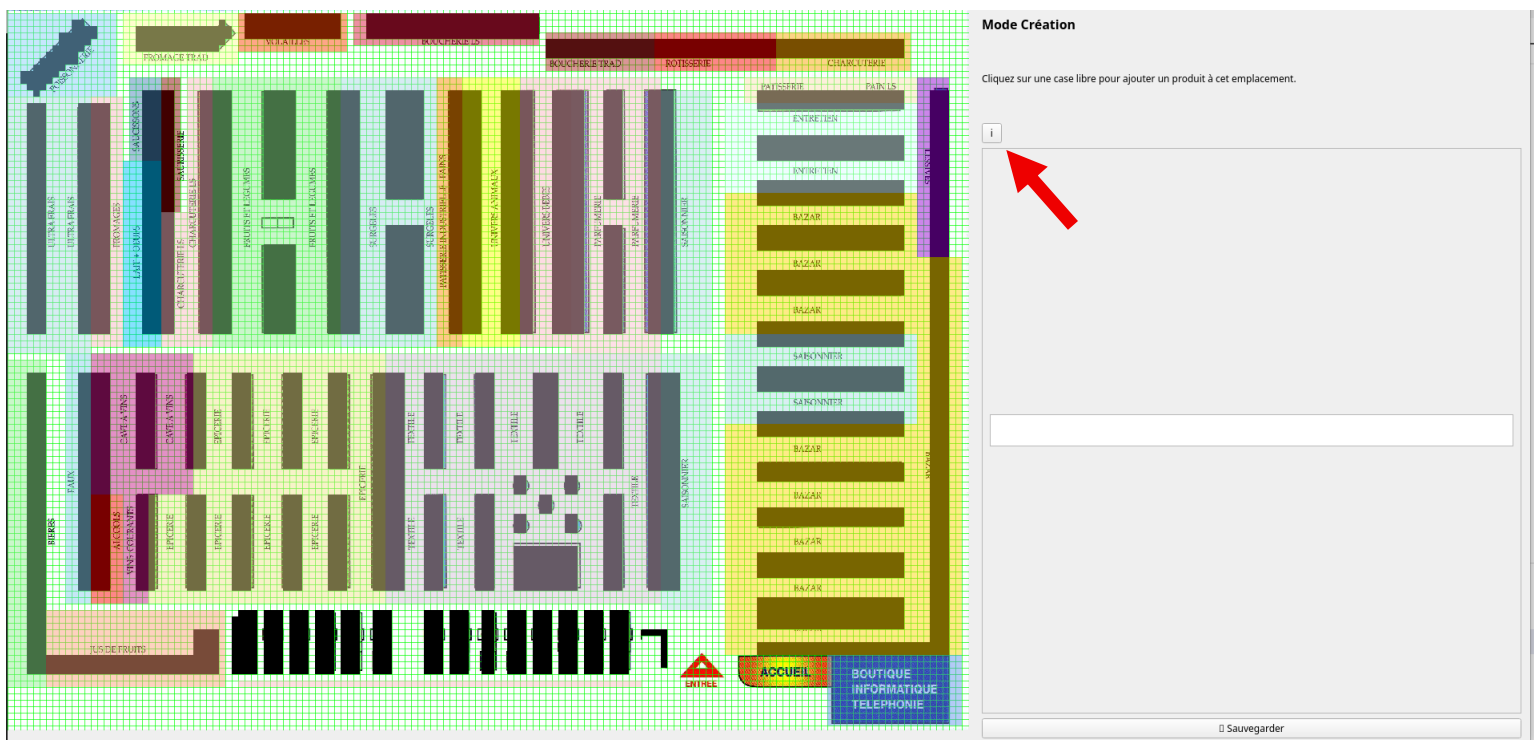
POISSONNERIE
FROMAGE TRAD
VOLAILLES
BOUCHERIE LS
BOUCHERIE TRAD
ROTISSERIE
CHARCUTERIE
PATISSERIE
PAINS
ENTRETIEN
ENTRETIEN
BAZAR
BAZAR
BAZAR
SAISONNIER
SAISONNIER
BAZAR
BAZAR
BAZAR
BAZAR
ULTRA FRAIS
ULTRA FRAIS
FROMAGES
SAUCISSONS
LAIT + OEUFS
SALAISONS
CHARCUTERIE LS
CHARCUTERIE LS
FRUITS ET LEGUMES
FRUITS ET LEGUMES
SURGELES
SURGELES
PATISSERIE INDUSTRIELLE - PAINS
UNIVERS ANIMAUX
UNIVERS BEBE
PARFUMERIE
PARFUMERIE
SAISONNIER
LIVRES
BAZAR
CAVE A VINS
CAVE A VINS
EPICERIE
EPICERIE
EPICERIE
EPICERIE
TEXTILE
TEXTILE
TEXTILE
TEXTILE
EAUX
BIERES
ALCOOLS
VINS COURANTS
EPICERIE
EPICERIE
EPICERIE
EPICERIE
TEXTILE
TEXTILE
TEXTILE
SAISONNIER
JUS DE FRUITS
ENTREE
ACCUEIL
BOUTIQUE
INFORMATIQUE
TELEPHONIE
Mode Création
Cliquez sur une case libre pour ajouter un produit à cet emplacement.
i
Sauvegarder